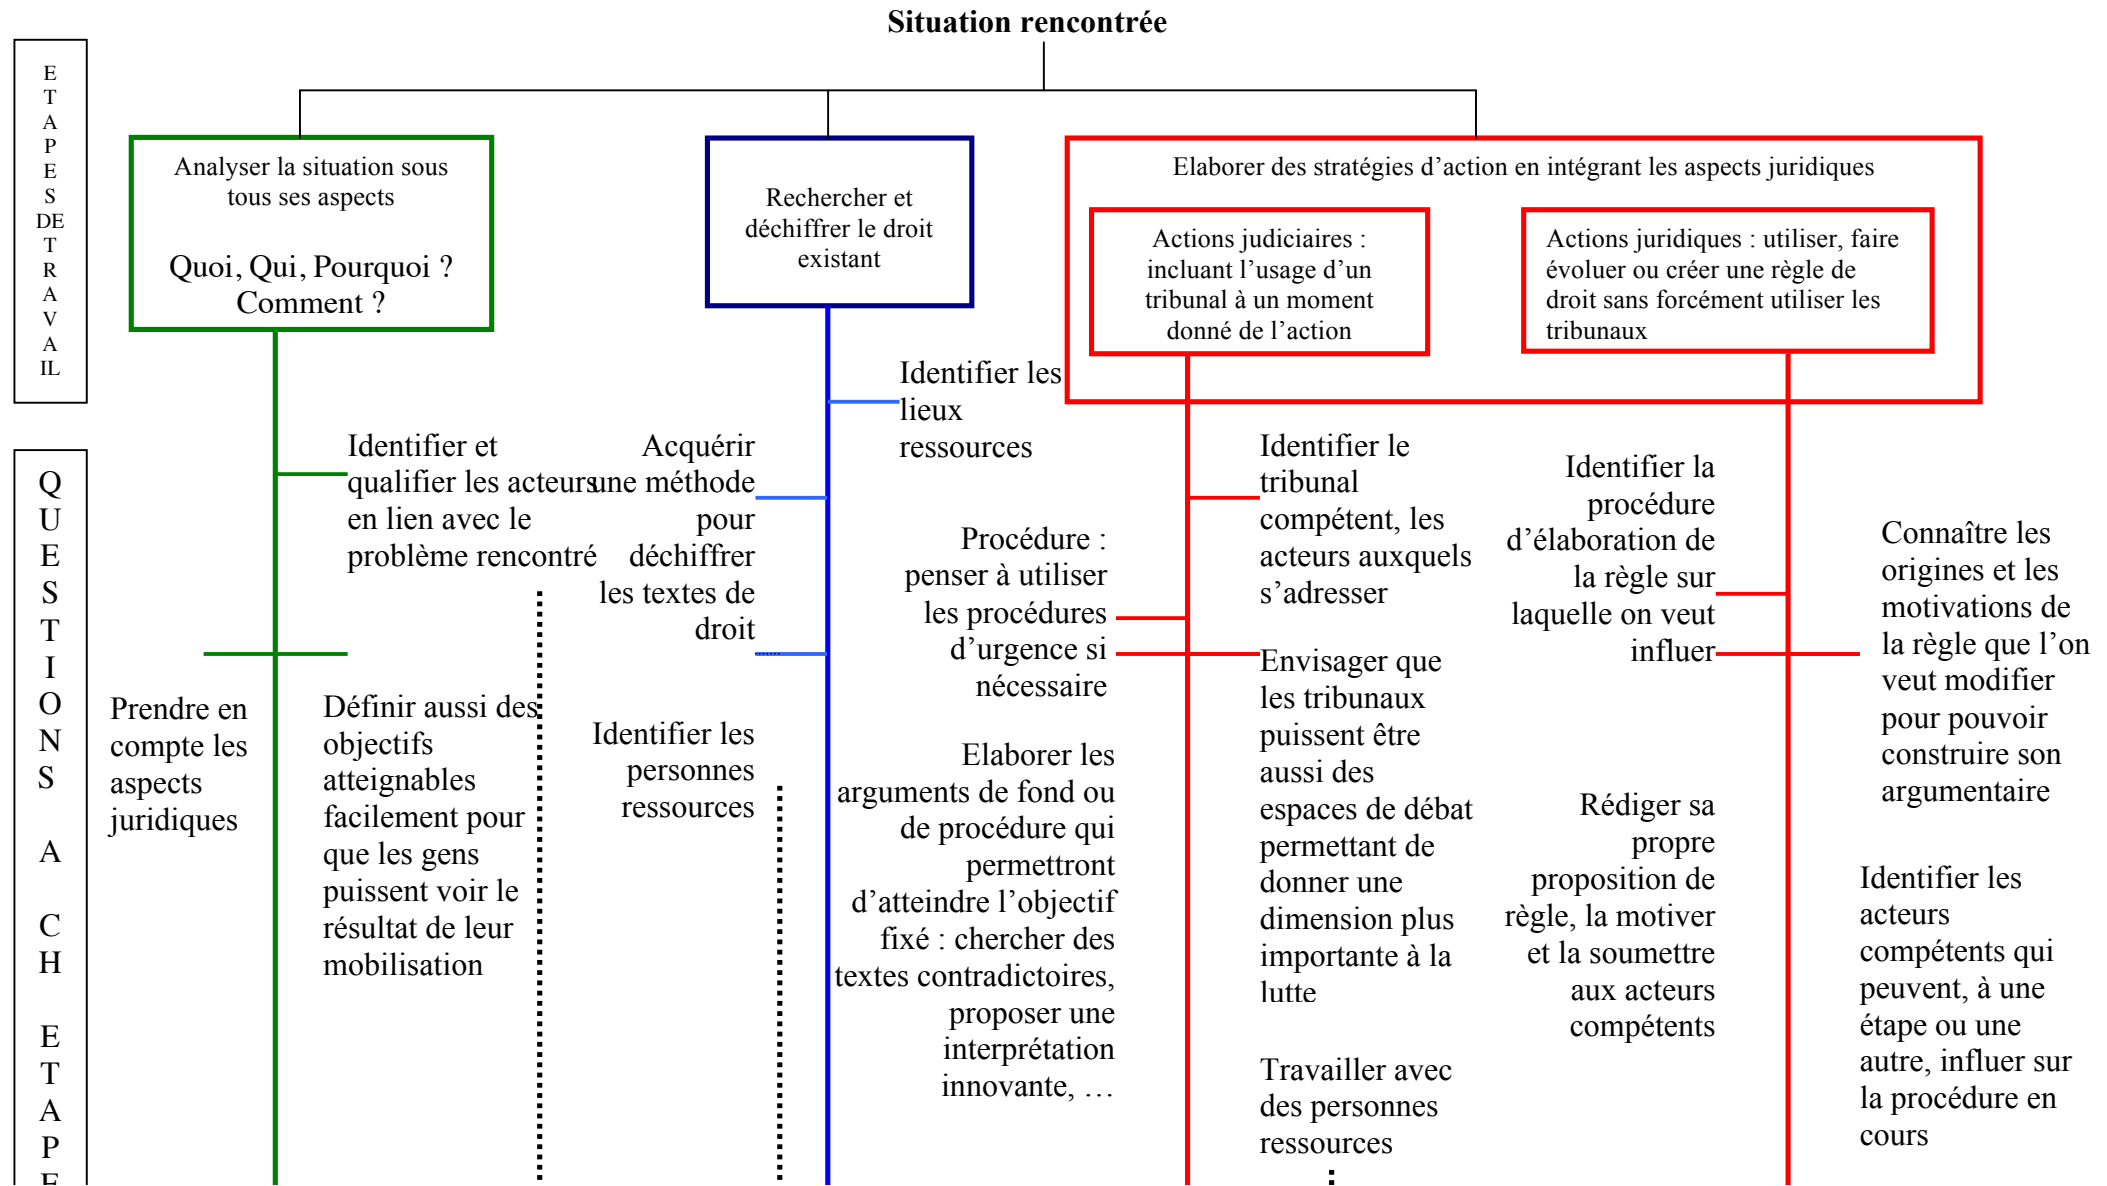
Situation rencontrée

ETAPES DE TRAVAIL

Analyser la situation sous tous ses aspects

Quoi, Qui, Pourquoi ? Comment ?

Rechercher et déchiffrer le droit existant

Elaborer des stratégies d'action en intégrant les aspects juridiques

Actions judiciaires : incluant l'usage d'un tribunal à un moment donné de l'action

Actions juridiques : utiliser, faire évoluer ou créer une règle de droit sans forcément utiliser les tribunaux

QUESTIONS A CHETAPE

Identifier et qualifier les acteurs en lien avec le problème rencontré

Prendre en compte les aspects juridiques

Définir aussi des objectifs atteignables facilement pour que les gens puissent voir le résultat de leur mobilisation

Identifier les lieux ressources

Acquérir une méthode pour déchiffrer les textes de droit

Identifier les personnes ressources

Procédure : penser à utiliser les procédures d'urgence si nécessaire

Elaborer les arguments de fond ou de procédure qui permettront d'atteindre l'objectif fixé : chercher des textes contradictoires, proposer une interprétation innovante, …

Identifier le tribunal compétent, les acteurs auxquels s'adresser

Envisager que les tribunaux puissent être aussi des espaces de débat permettant de donner une dimension plus importante à la lutte

Travailler avec des personnes ressources

Identifier la procédure d'élaboration de la règle sur laquelle on veut influer

Rédiger sa propre proposition de règle, la motiver et la soumettre aux acteurs compétents

Connaître les origines et les motivations de la règle que l'on veut modifier pour pouvoir construire son argumentaire

Identifier les acteurs compétents qui peuvent, à une étape ou une autre, influer sur la procédure en cours